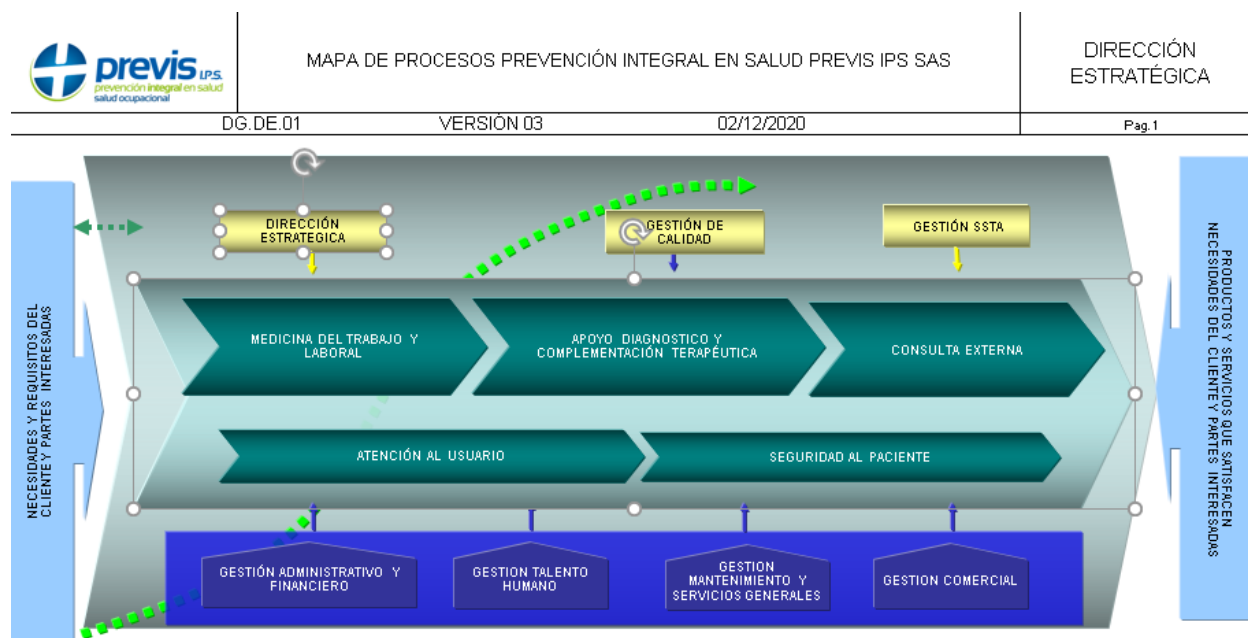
previs I.P.S.
prevención integral en salud
salud ocupacional

MAPA DE PROCESOS PREVENCIÓN INTEGRAL EN SALUD PREVIS IPS SAS

DIRECCIÓN ESTRATÉGICA

DG.DE.01 VERSIÓN 03 02/12/2020 Pag.1

NECESIDADES Y REQUISITOS DEL CLIENTE Y PARTES INTERESADAS

DIRECCIÓN ESTRATEGICA

GESTIÓN DE CALIDAD

GESTIÓN SSTA

MEDICINA DEL TRABAJO Y LABORAL

APOYO DIAGNOSTICO Y COMPLEMENTACIÓN TERAPÉUTICA

CONSULTA EXTERNA

ATENCIÓN AL USUARIO

SEGURIDAD AL PACIENTE

GESTIÓN ADMINISTRATIVO Y FINANCIERO

GESTION TALENTO HUMANO

GESTION MANTENIMIENTO Y SERVICIOS GENERALES

GESTION COMERCIAL

PRODUCTOS Y SERVICIOS QUE SATISFACEN NECESIDADES DEL CLIENTE Y PARTES INTERESADAS